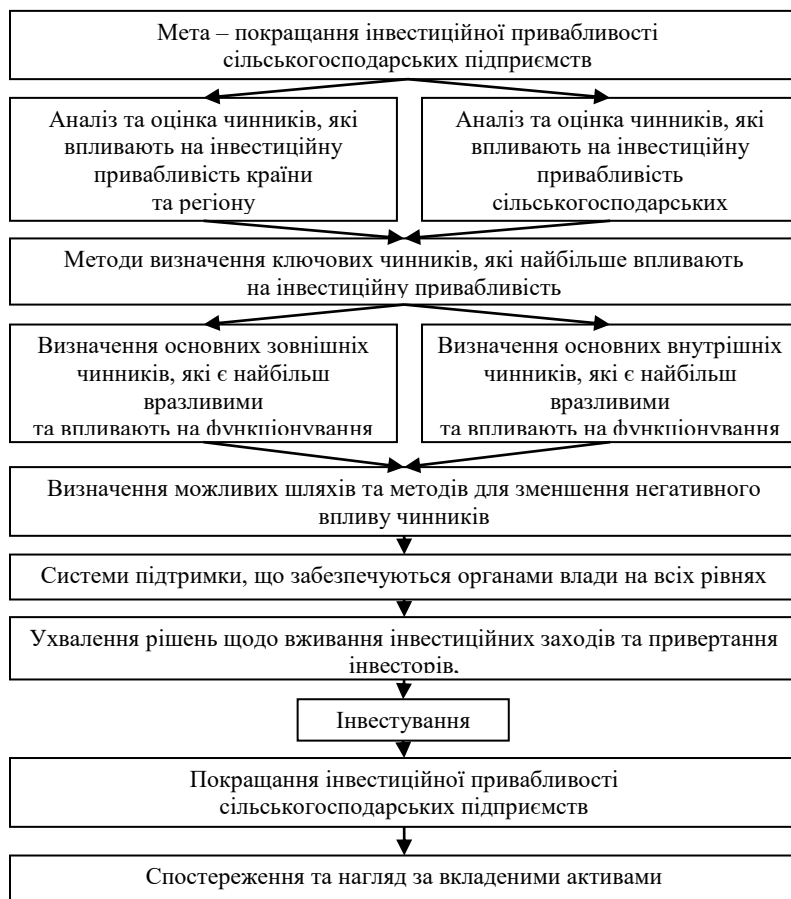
Мета – покращання інвестиційної привабливості сільськогосподарських підприємств

Аналіз та оцінка чинників, які впливають на інвестиційну привабливість країни та регіону

Аналіз та оцінка чинників, які впливають на інвестиційну привабливість сільськогосподарських

Методи визначення ключових чинників, які найбільше впливають на інвестиційну привабливість

Визначення основних зовнішніх чинників, які є найбільш вразливими та впливають на функціонування

Визначення основних внутрішніх чинників, які є найбільш вразливими та впливають на функціонування

Визначення можливих шляхів та методів для зменшення негативного впливу чинників

Системи підтримки, що забезпечуються органами влади на всіх рівнях

Ухвалення рішень щодо вживання інвестиційних заходів та привертання інвесторів.

Інвестування

Покращання інвестиційної привабливості сільськогосподарських підприємств

Спостереження та нагляд за вкладеними активами